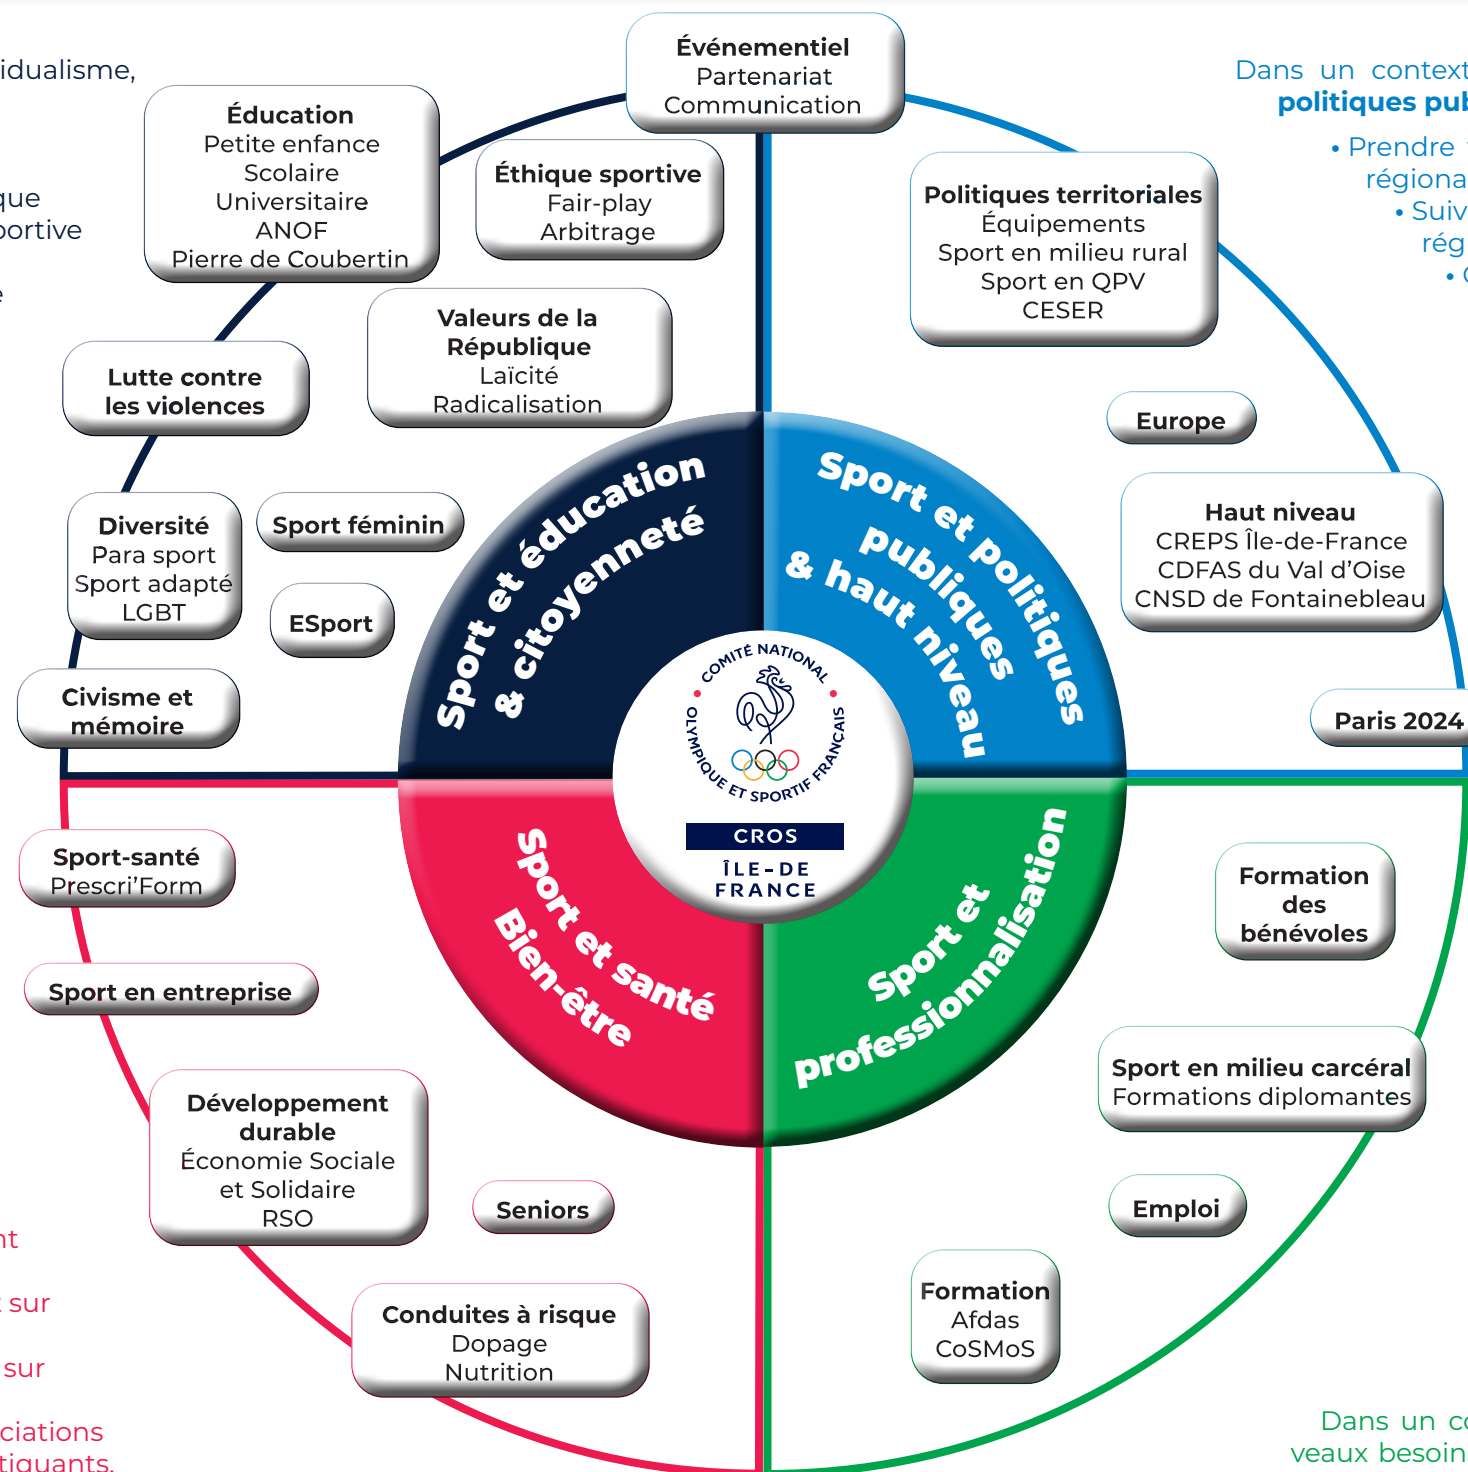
idualisme,

que
portive

e

Événementiel
Partenariat
Communication

Dans un context
politiques pul

• Prendre
régiona
• Suiv
rég
•

Éducation
Petite enfance
Scolaire
Universitaire
ANOF
Pierre de Coubertin

Éthique sportive
Fair-play
Arbitrage

Politiques territoriales
Équipements
Sport en milieu rural
Sport en QPV
CESER

Valeurs de la République
Laïcité
Radicalisation

Lutte contre les violences

Europe

Diversité
Para sport
Sport adapté
LGBT

Sport féminin

ESport

Civisme et mémoire

Haut niveau
CREPS Île-de-France
CDFAS du Val d'Oise
CNSD de Fontainebleau

Paris 2024

Sport et éducation & citoyenneté

Sport et politiques publiques & haut niveau

COMITÉ NATIONAL OLYMPIQUE ET SPORTIF FRANÇAIS

CROS
ÎLE-DE FRANCE

Sport et santé Bien-être

Sport et professionnalisation

Sport-santé
Prescri'Form

Sport en entreprise

Formation des bénévoles

Sport en milieu carcéral
Formations diplomantes

Développement durable
Économie Sociale et Solidaire
RSO

Seniors

Emploi

Formation
Afdas
CoSMoS

Conduites à risque
Dopage
Nutrition

nt

sur

sur

ciations
tiquants.

Dans un c
veaux besoin